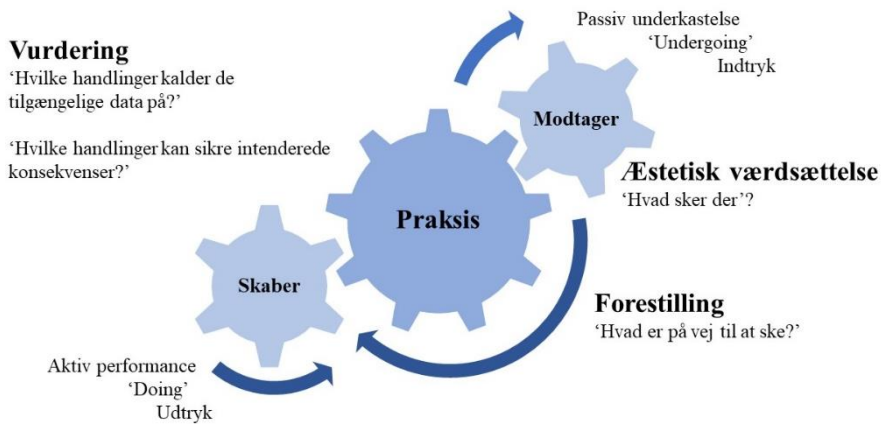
Passiv underkastelse
'Undergoing'
Indtryk

Vurdering
'Hvilke handlinger kalder de tilgængelige data på?'

'Hvilke handlinger kan sikre intenderede konsekvenser?'

Modtager

Æstetisk værdsættelse
'Hvad sker der'?

Praksis

Skaber

Forestilling
'Hvad er på vej til at ske?'

Aktiv performance
'Doing'
Udtryk